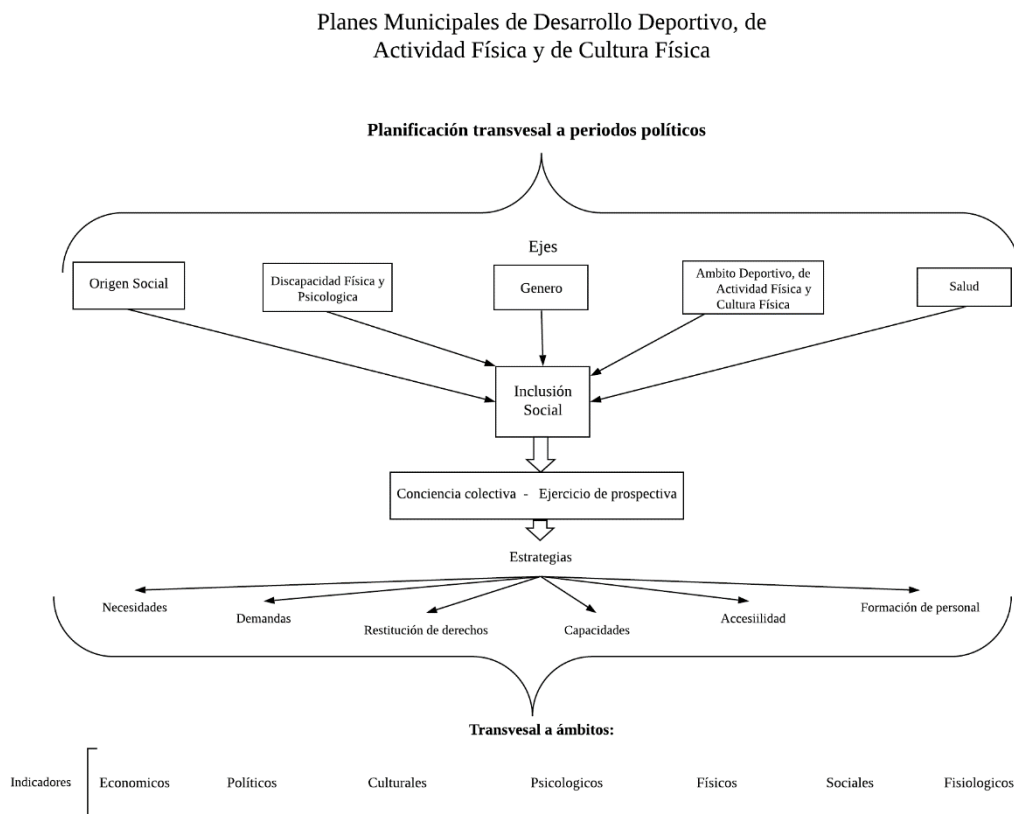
Planes Municipales de Desarrollo Deportivo, de Actividad Física y de Cultura Física

Planificación transvesal a periodos políticos

Ejes

Origen Social

Discapacidad Física y Psicologica

Genero

Ambito Deportivo, de Actividad Física y Cultura Física

Salud

Inclusión Social

Conciencia colectiva - Ejercicio de prospectiva

Estrategias

Necesidades

Demandas

Restitución de derechos

Capacidades

Accesiilidad

Formación de personal

Transvesal a ámbitos:

Indicadores

Economicos

Políticos

Culturales

Psicologicos

Físicos

Sociales

Fisiologicos